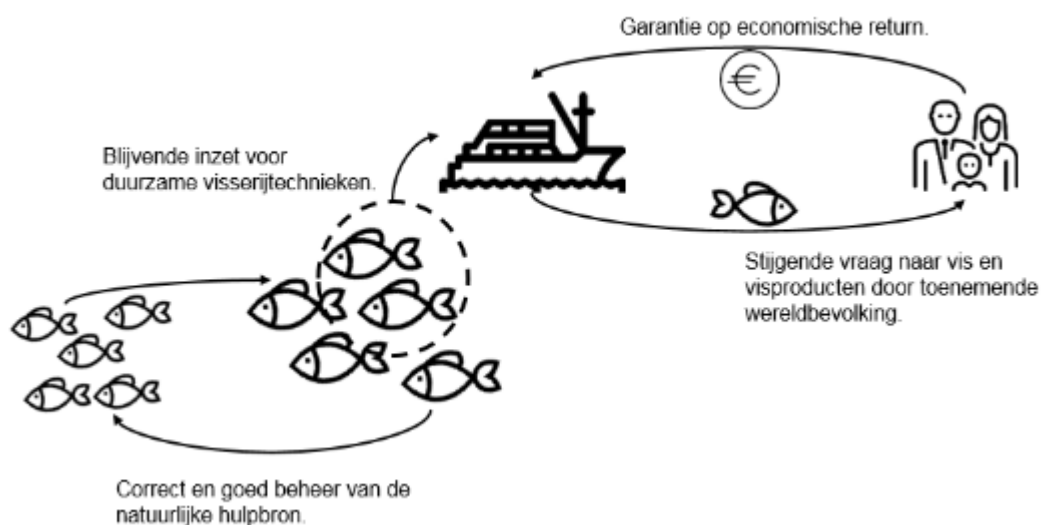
Garantie op economische return.

€

Blijvende inzet voor duurzame visserijtechnieken.

Stijgende vraag naar vis en visproducten door toenemende wereldbevolking.

Correct en goed beheer van de natuurlijke hulpbron.